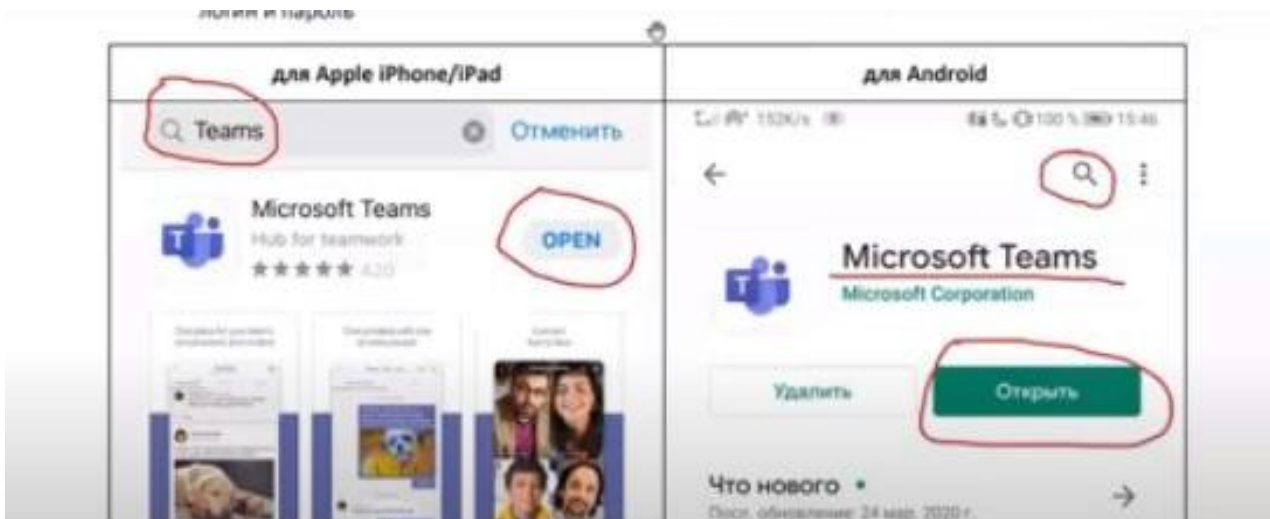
логин и пароль

| для Apple iPhone/iPad | для Android |
|---|---|
| Teams Отменить | 152K/s 100 % 15:46 |
| Microsoft Teams Hub for teamwork ★★★★★ 420 OPEN | Microsoft Teams Microsoft Corporation |
| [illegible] | Удалить Открыть |
| | Что нового • Посл. обновление: 24 мар. 2020 г. |